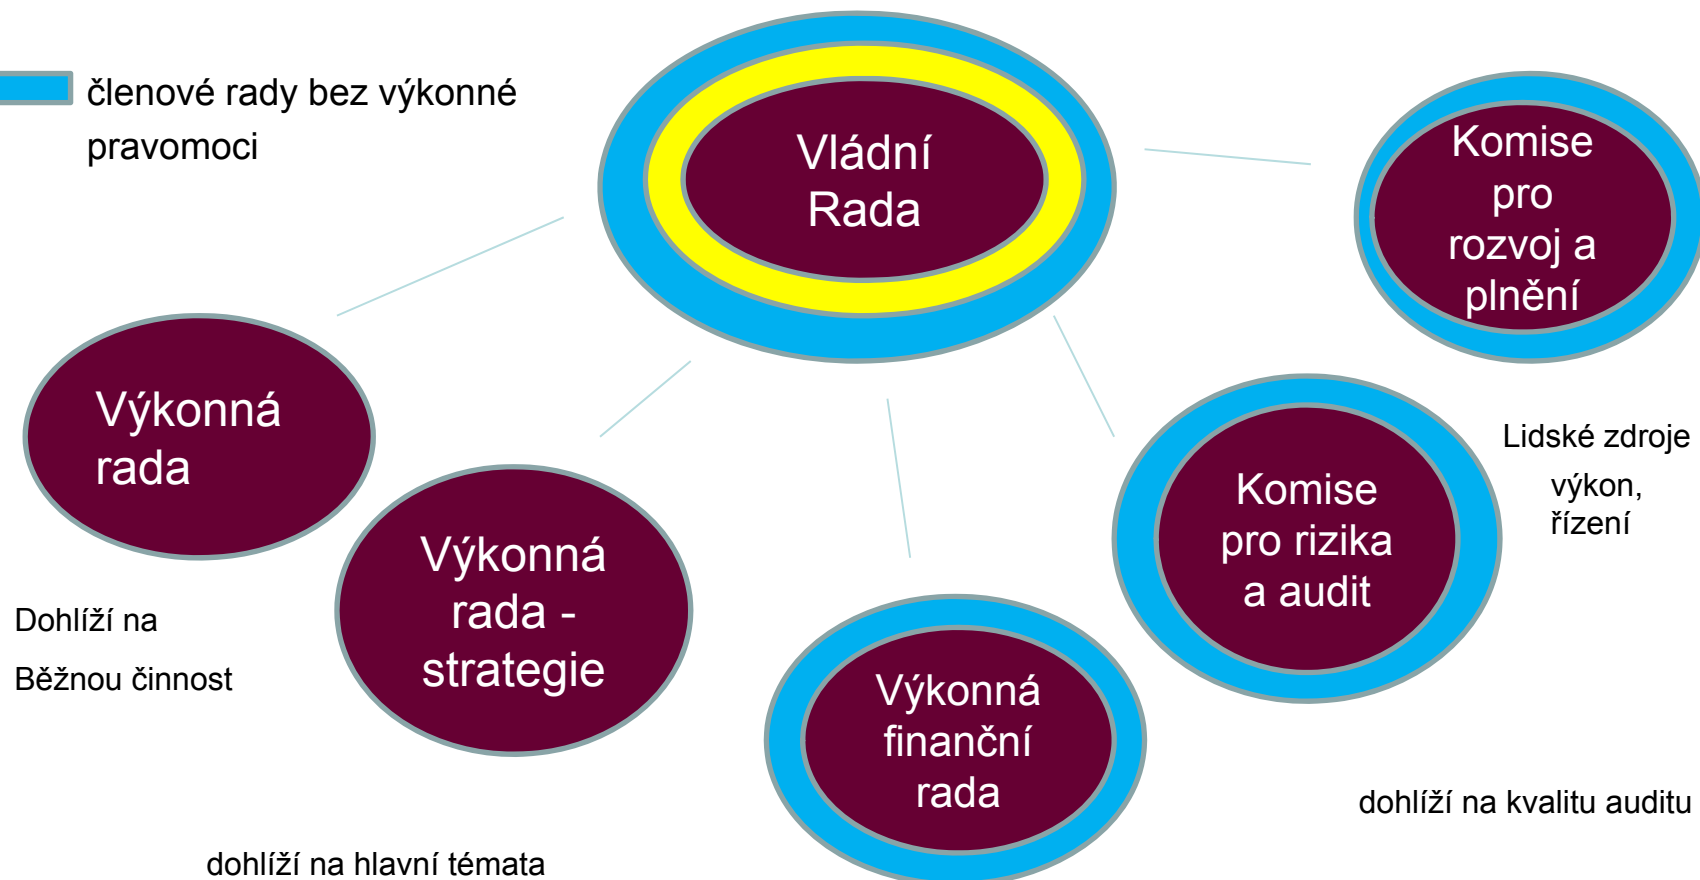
členové rady bez výkonné pravomoci

Vládní Rada

Komise pro rozvoj a plnění

Výkonná rada

Lidské zdroje

výkon, řízení

Komise pro rizika a audit

Výkonná rada - strategie

Dohlíží na

Běžnou činnost

Výkonná finanční rada

dohlíží na kvalitu auditu

dohlíží na hlavní témata